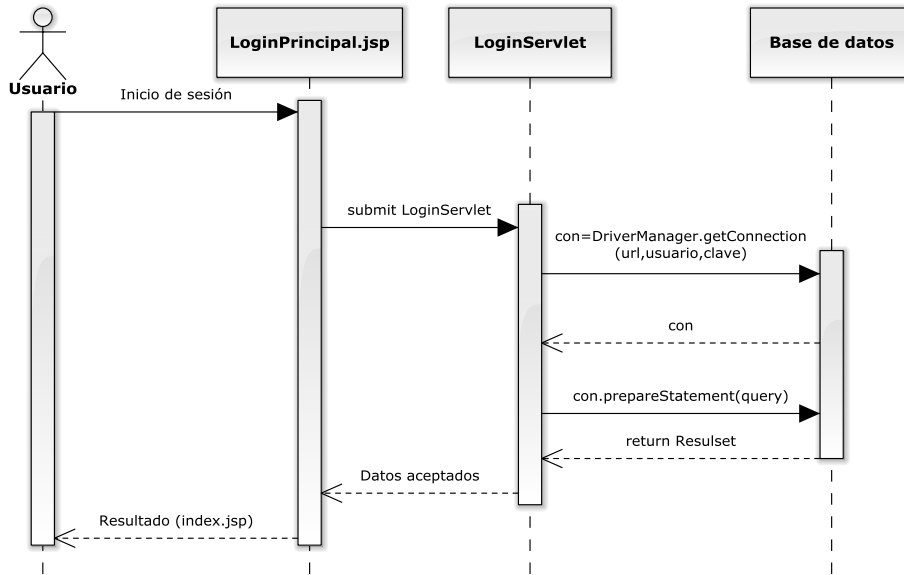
Usuario

LoginPrincipal.jsp

LoginServlet

Base de datos

Inicio de sesión

submit LoginServlet

con=DriverManager.getConnection (url,usuario,clave)

con

con.prepareStatement(query)

return Resulset

Datos aceptados

Resultado (index.jsp)